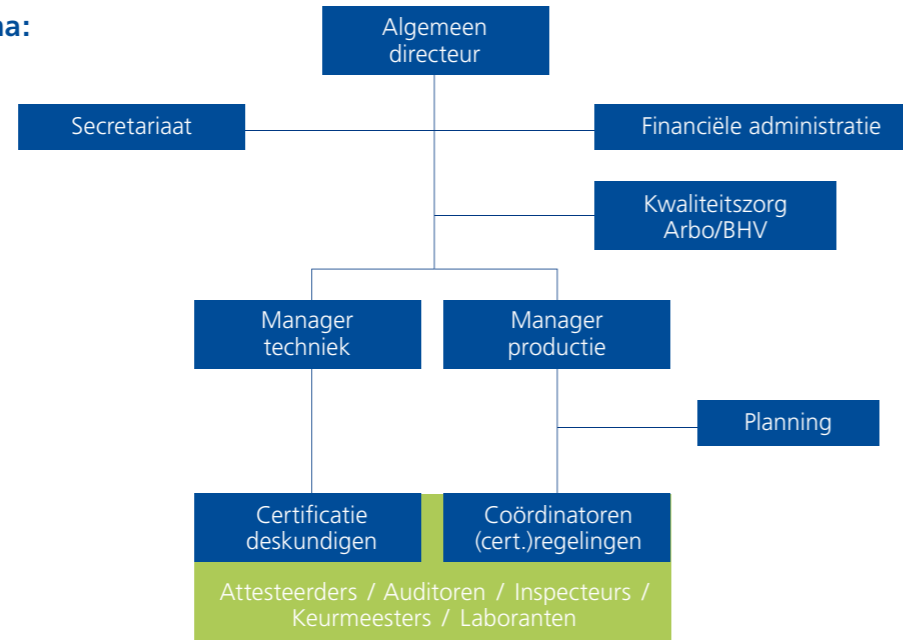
ma:

Algemeen directeur

Secretariaat

Financiële administratie

Kwaliteitszorg Arbo/BHV

Manager techniek

Manager productie

Planning

Certificatie deskundigen

Coördinatoren (cert.)regelingen

Attesteerders / Auditoren / Inspecteurs / Keurmeesters / Laboranten